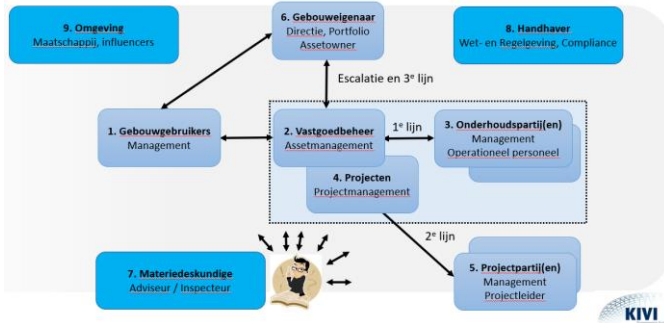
9. Omgeving
Maatschappij, influencers

6. Gebouweigenaar
Directie, Portfolio
Assetowner

8. Handhaver
Wet- en Regelgeving, Compliance

Escalatie en 3$^e$ lijn

1. Gebouwgebruikers
Management

2. Vastgoedbeheer
Assetmanagement

1$^e$ lijn

3. Onderhoudspartij(en)
Management
Operationeel personeel

4. Projecten
Projectmanagement

2$^e$ lijn

7. Materiedeskundige
Adviseur / Inspecteur

5. Projectpartij(en)
Management
Projectleider

KIVI